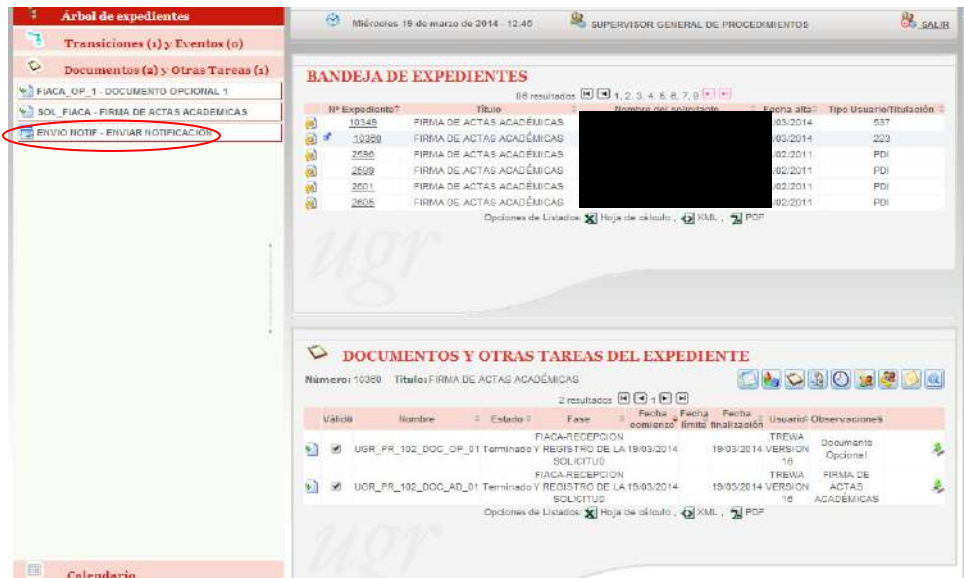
Árbol de expedientes
Transiciones (1) y Eventos (0)
Documentos (2) y Otras Tareas (1)
FIACA_OP_1 - DOCUMENTO OPCIONAL 1
SOL_FIACA - FIRMA DE ACTAS ACADEMICAS
ENVIO NOTIF - ENVIAR NOTIFICACION

Miércoles 19 de marzo de 2014 - 12:45
SUPERVISOR GENERAL DE PROCEDIMIENTOS
SALIR

BANDEJA DE EXPEDIENTES
88 resultados 1, 2, 3, 4, 5, 6, 7, 8

| Nº Expediente | Título | Nombre del solicitante | Fecha alta | Tipo Usuario/Titulación |
|---|---|---|---|---|
| 10349 | FIRMA DE ACTAS ACADÉMICAS | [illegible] | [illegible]/03/2014 | 537 |
| 10380 | FIRMA DE ACTAS ACADÉMICAS | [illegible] | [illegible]/03/2014 | 223 |
| 2596 | FIRMA DE ACTAS ACADÉMICAS | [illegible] | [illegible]/02/2011 | PDI |
| 2599 | FIRMA DE ACTAS ACADÉMICAS | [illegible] | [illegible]/02/2011 | PDI |
| 2601 | FIRMA DE ACTAS ACADÉMICAS | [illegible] | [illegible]/02/2011 | PDI |
| 2605 | FIRMA DE ACTAS ACADÉMICAS | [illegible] | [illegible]/02/2011 | PDI |

Opciones de Listados: Hoja de cálculo , XML , PDF

ugr

DOCUMENTOS Y OTRAS TAREAS DEL EXPEDIENTE
Número: 10380 Título: FIRMA DE ACTAS ACADÉMICAS
2 resultados 1

| Válido | Nombre | Estado | Fase | Fecha comienzo | Fecha límite | Fecha finalización | Usuario | Observaciones |
|---|---|---|---|---|---|---|---|---|
| ✔ | UGR_PR_102_DOC_OP_01 | Terminado | FIACA-RECEPCION Y REGISTRO DE LA SOLICITUD | 19/03/2014 | | 19/03/2014 | TREWA VERSION 16 | Documento Opcional |
| ✔ | UGR_PR_102_DOC_AD_01 | Terminado | FIACA-RECEPCION Y REGISTRO DE LA SOLICITUD | 19/03/2014 | | 19/03/2014 | TREWA VERSION 16 | FIRMA DE ACTAS ACADÉMICAS |

Opciones de Listados: Hoja de cálculo , XML , PDF

ugr

Calendario